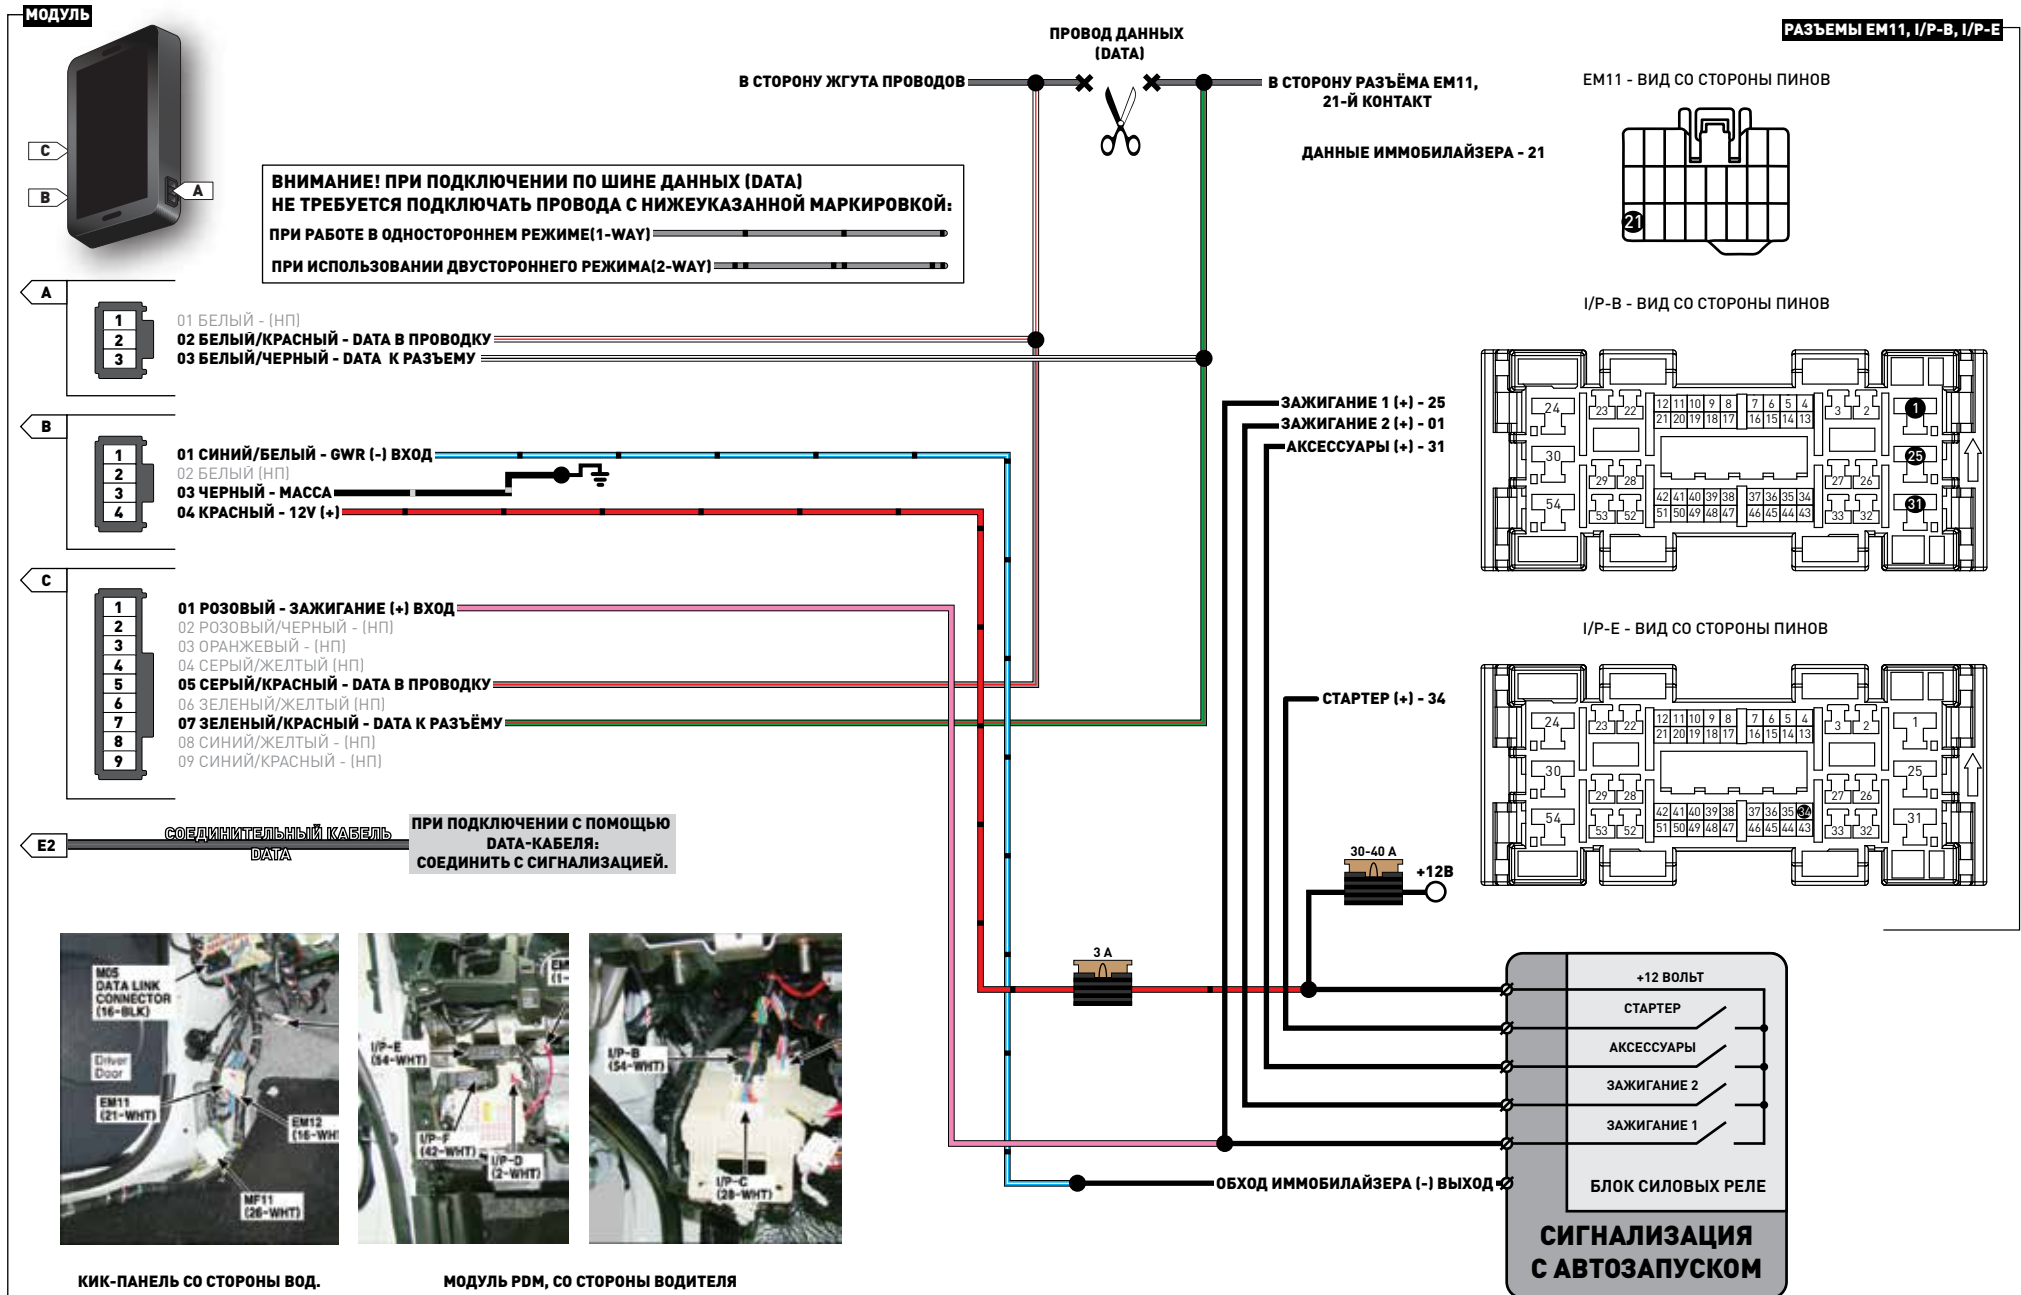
МОДУЛЬ

C
B
A

ПРОВОД ДАННЫХ (DATA)

В СТОРОНУ ЖГУТА ПРОВОДОВ

В СТОРОНУ РАЗЪЁМА EM11, 21-Й КОНТАКТ

ДАННЫЕ ИММОБИЛАЙЗЕРА - 21

РАЗЪЕМЫ EM11, I/P-B, I/P-E

EM11 - ВИД СО СТОРОНЫ ПИНОВ

21

ВНИМАНИЕ! ПРИ ПОДКЛЮЧЕНИИ ПО ШИНЕ ДАННЫХ (DATA) НЕ ТРЕБУЕТСЯ ПОДКЛЮЧАТЬ ПРОВОДА С НИЖЕУКАЗАННОЙ МАРКИРОВКОЙ:
ПРИ РАБОТЕ В ОДНОСТОРОННЕМ РЕЖИМЕ(1-WAY)
ПРИ ИСПОЛЬЗОВАНИИ ДВУСТОРОННЕГО РЕЖИМА(2-WAY)

A
1
2
3
01 БЕЛЫЙ - (НП)
02 БЕЛЫЙ/КРАСНЫЙ - DATA В ПРОВОДКУ
03 БЕЛЫЙ/ЧЕРНЫЙ - DATA К РАЗЪЕМУ

I/P-B - ВИД СО СТОРОНЫ ПИНОВ

B
1
2
3
4
01 СИНИЙ/БЕЛЫЙ - GWR (-) ВХОД
02 БЕЛЫЙ (НП)
03 ЧЕРНЫЙ - МАССА
04 КРАСНЫЙ - 12V (+)

ЗАЖИГАНИЕ 1 (+) - 25
ЗАЖИГАНИЕ 2 (+) - 01
АКСЕССУАРЫ (+) - 31

24 23 22 12 11 10 9 8 7 6 5 4 3 2 1
21 20 19 18 17 16 15 14 13
30 25
29 28 27 26
54 42 41 40 39 38 37 36 35 34 31
53 52 51 50 49 48 47 46 45 44 43 33 32

I/P-E - ВИД СО СТОРОНЫ ПИНОВ

C
1
2
3
4
5
6
7
8
9
01 РОЗОВЫЙ - ЗАЖИГАНИЕ (+) ВХОД
02 РОЗОВЫЙ/ЧЕРНЫЙ - (НП)
03 ОРАНЖЕВЫЙ - (НП)
04 СЕРЫЙ/ЖЕЛТЫЙ (НП)
05 СЕРЫЙ/КРАСНЫЙ - DATA В ПРОВОДКУ
06 ЗЕЛЕНЫЙ/ЖЕЛТЫЙ (НП)
07 ЗЕЛЕНЫЙ/КРАСНЫЙ - DATA К РАЗЪЁМУ
08 СИНИЙ/ЖЕЛТЫЙ - (НП)
09 СИНИЙ/КРАСНЫЙ - (НП)

СТАРТЕР (+) - 34

24 23 22 12 11 10 9 8 7 6 5 4 3 2 1
21 20 19 18 17 16 15 14 13
30 25
29 28 27 26
54 42 41 40 39 38 37 36 35 34 31
53 52 51 50 49 48 47 46 45 44 43 33 32

E2
СОЕДИНИТЕЛЬНЫЙ КАБЕЛЬ DATA
ПРИ ПОДКЛЮЧЕНИИ С ПОМОЩЬЮ DATA-КАБЕЛЯ: СОЕДИНИТЬ С СИГНАЛИЗАЦИЕЙ.

30-40 A
+12В
3 A

M05 DATA LINK CONNECTOR (16-BLK)
Driver Door
EM11 (21-WHT)
EM12 (16-WH
MF11 (26-WHT)

I/P-E (54-WHT)
I/P-F (42-WHT)
I/P-D (2-WHT)
EM (1-

I/P-B (54-WHT)
I/P-C (28-WHT)

+12 ВОЛЬТ
СТАРТЕР
АКСЕССУАРЫ
ЗАЖИГАНИЕ 2
ЗАЖИГАНИЕ 1
ОБХОД ИММОБИЛАЙЗЕРА (-) ВЫХОД
БЛОК СИЛОВЫХ РЕЛЕ
СИГНАЛИЗАЦИЯ С АВТОЗАПУСКОМ

КИК-ПАНЕЛЬ СО СТОРОНЫ ВОД.
МОДУЛЬ PDM, СО СТОРОНЫ ВОДИТЕЛЯ